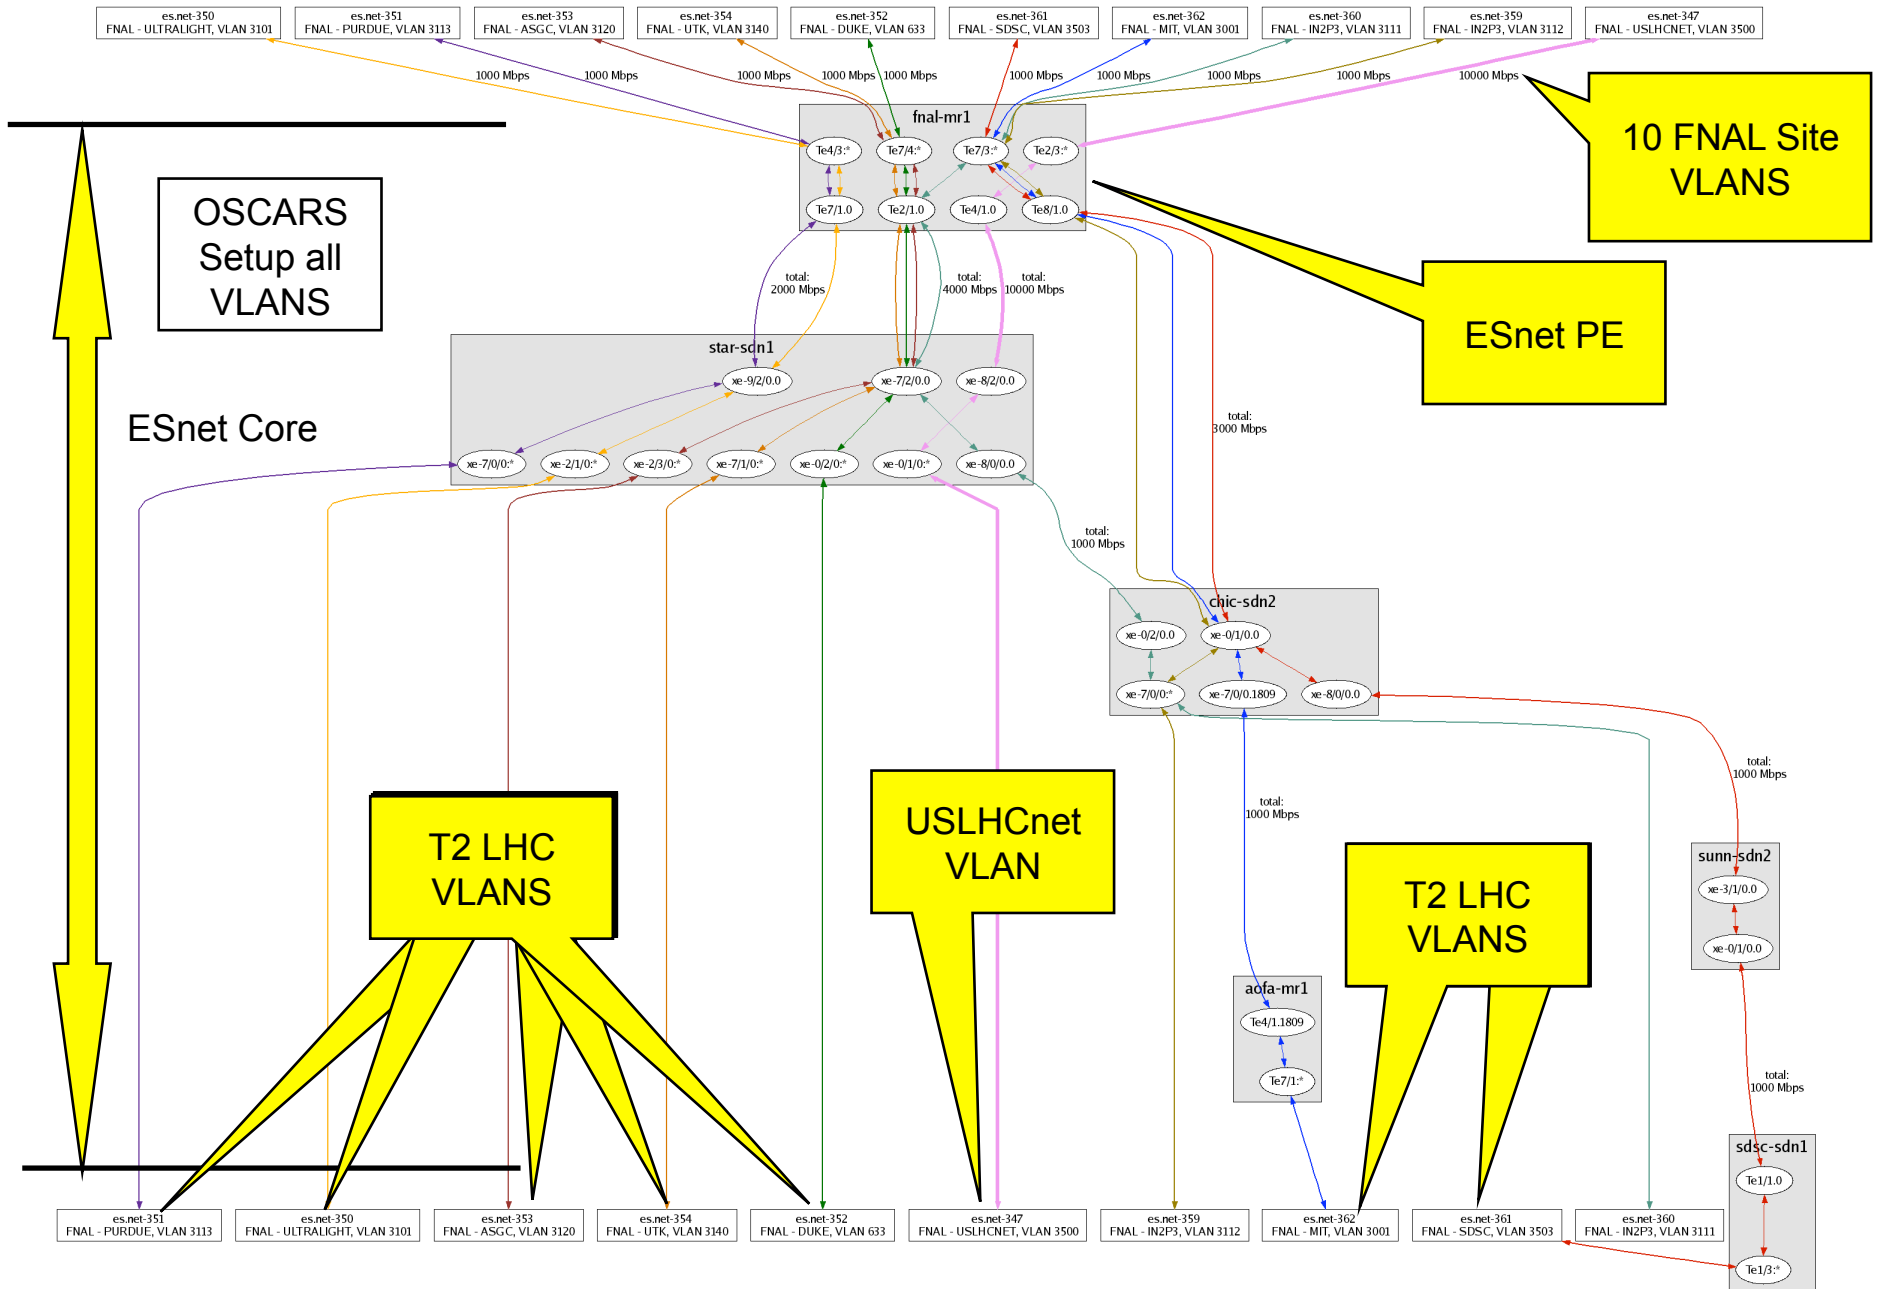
es.net-350
FNAL - ULTRALIGHT, VLAN 3101

es.net-351
FNAL - PURDUE, VLAN 3113

es.net-353
FNAL - ASGC, VLAN 3120

es.net-354
FNAL - UTK, VLAN 3140

es.net-352
FNAL - DUKE, VLAN 633

es.net-361
FNAL - SDSC, VLAN 3503

es.net-362
FNAL - MIT, VLAN 3001

es.net-360
FNAL - IN2P3, VLAN 3111

es.net-359
FNAL - IN2P3, VLAN 3112

es.net-347
FNAL - USLHCNET, VLAN 3500

1000 Mbps 1000 Mbps 1000 Mbps 1000 Mbps 1000 Mbps 1000 Mbps 1000 Mbps 1000 Mbps 1000 Mbps 10000 Mbps

10 FNAL Site VLANS

fnal-mr1
Te4/3:* Te7/4:* Te7/3:* Te2/3:*
Te7/1.0 Te2/1.0 Te4/1.0 Te8/1.0

OSCARS Setup all VLANS

ESnet PE

total: 2000 Mbps
total: 4000 Mbps
total: 10000 Mbps

star-sdn1
xe-9/2/0.0 xe-7/2/0.0 xe-8/2/0.0
xe-7/0/0:* xe-2/1/0:* xe-2/3/0:* xe-7/1/0:* xe-0/2/0:* xe-0/1/0:* xe-8/0/0.0

ESnet Core

total: 3000 Mbps

total: 1000 Mbps

chic-sdn2
xe-0/2/0.0 xe-0/1/0.0
xe-7/0/0:* xe-7/0/0.1809 xe-8/0/0.0

total: 1000 Mbps

total: 1000 Mbps

T2 LHC VLANS

USLHCnet VLAN

T2 LHC VLANS

sunn-sdn2
xe-3/1/0.0
xe-0/1/0.0

aofa-mr1
Te4/1.1809
Te7/1:*

total: 1000 Mbps

sdsc-sdn1
Te1/1.0
Te1/3:*

es.net-351
FNAL - PURDUE, VLAN 3113

es.net-350
FNAL - ULTRALIGHT, VLAN 3101

es.net-353
FNAL - ASGC, VLAN 3120

es.net-354
FNAL - UTK, VLAN 3140

es.net-352
FNAL - DUKE, VLAN 633

es.net-347
FNAL - USLHCNET, VLAN 3500

es.net-359
FNAL - IN2P3, VLAN 3112

es.net-362
FNAL - MIT, VLAN 3001

es.net-361
FNAL - SDSC, VLAN 3503

es.net-360
FNAL - IN2P3, VLAN 3111